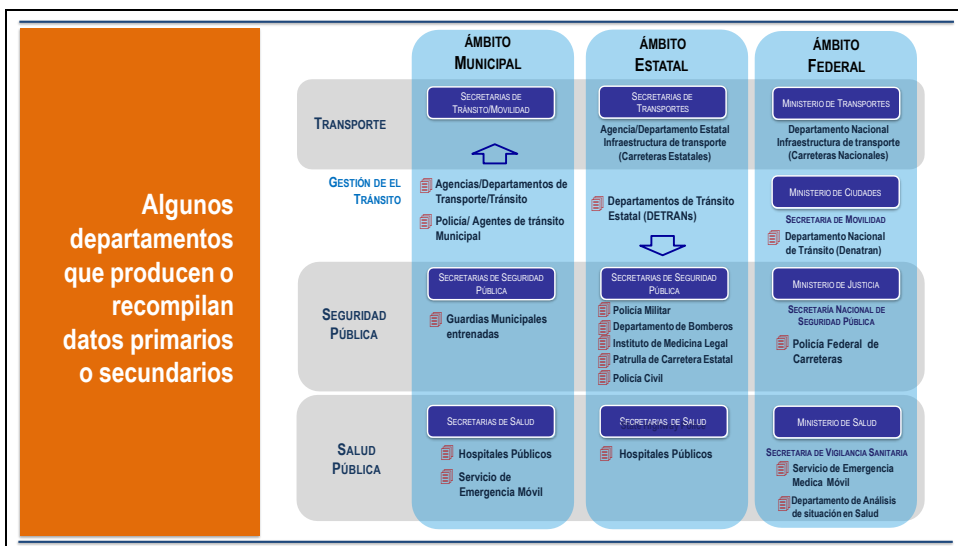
Algunos departamentos que producen o recompilan datos primarios o secundarios

ÁMBITO MUNICIPAL

ÁMBITO ESTATAL

ÁMBITO FEDERAL

TRANSPORTE

SECRETARIAS DE TRÁNSITO/MOVILIDAD

SECRETARIAS DE TRANSPORTES

Agencia/Departamento Estatal Infraestructura de transporte (Carreteras Estatales)

MINISTERIO DE TRANSPORTES

Departamento Nacional Infraestructura de transporte (Carreteras Nacionales)

GESTIÓN DE EL TRÁNSITO

Agencias/Departamentos de Transporte/Tránsito

Policía/ Agentes de tránsito Municipal

Departamentos de Tránsito Estatal (DETRANs)

MINISTERIO DE CIUDADES

SECRETARIA DE MOVILIDAD

Departamento Nacional de Tránsito (Denatran)

SEGURIDAD PÚBLICA

SECRETARIAS DE SEGURIDAD PÚBLICA

Guardias Municipales entrenadas

SECRETARIAS DE SEGURIDAD PÚBLICA

Policía Militar

Departamento de Bomberos

Instituto de Medicina Legal

Patrulla de Carretera Estatal

Policía Civil

MINISTERIO DE JUSTICIA

SECRETARÍA NACIONAL DE SEGURIDAD PÚBLICA

Policía Federal de Carreteras

SALUD PÚBLICA

SECRETARIAS DE SALUD

Hospitales Públicos

Servicio de Emergencia Móvil

SECRETARIAS DE SALUD

Hospitales Públicos

MINISTERIO DE SALUD

SECRETARIA DE VIGILANCIA SANITARIA

Servicio de Emergencia Medica Móvil

Departamento de Análisis de situación en Salud